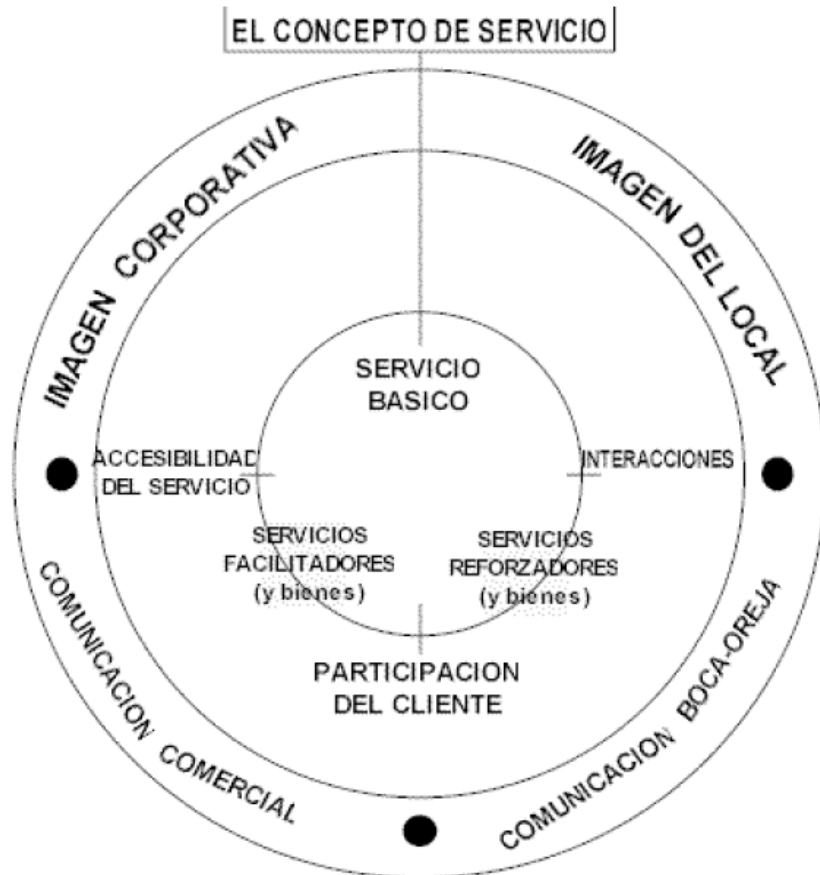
EL CONCEPTO DE SERVICIO

IMAGEN CORPORATIVA

IMAGEN DEL LOCAL

SERVICIO BASICO

ACCESIBILIDAD DEL SERVICIO

INTERACCIONES

SERVICIOS FACILITADORES (y bienes)

SERVICIOS REFORZADORES (y bienes)

PARTICIPACION DEL CLIENTE

COMUNICACION COMERCIAL

COMUNICACION BOCA-OREJA